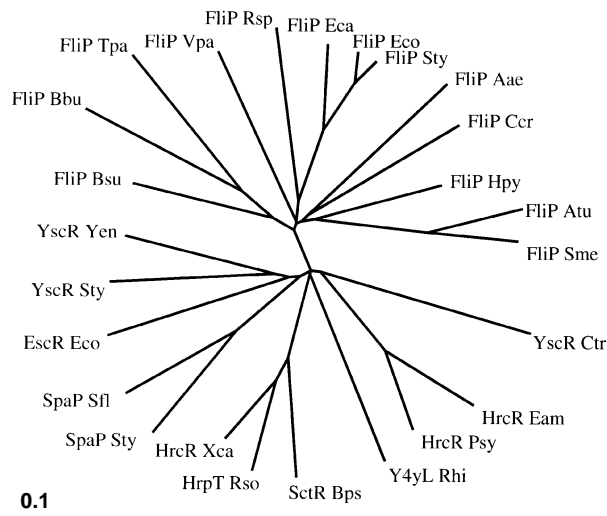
FliP Rsp
FliP Eca
FliP Eco
FliP Tpa
FliP Vpa
FliP Sty
FliP Aae
FliP Bbu
FliP Ccr
FliP Bsu
FliP Hpy
FliP Atu
YscR Yen
FliP Sme
YscR Sty
EscR Eco
YscR Ctr
SpaP Sfl
HrcR Eam
SpaP Sty
HrcR Xca
HrcR Psy
HrpT Rso
Y4yL Rhi
SctR Bps
0.1